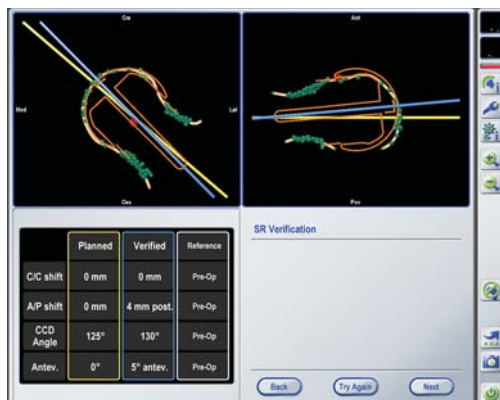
Cra

Med

Lat

Cau

Ant

Pos

| | Planned | Verified | Reference |
|---|---|---|---|
| C/C shift | 0 mm | 0 mm | Pre-Op |
| A/P shift | 0 mm | 4 mm post. | Pre-Op |
| CCD Angle | 125° | 130° | Pre-Op |
| Antev. | 0° | 5° antev. | Pre-Op |

SR Verification

Back

Try Again

Next